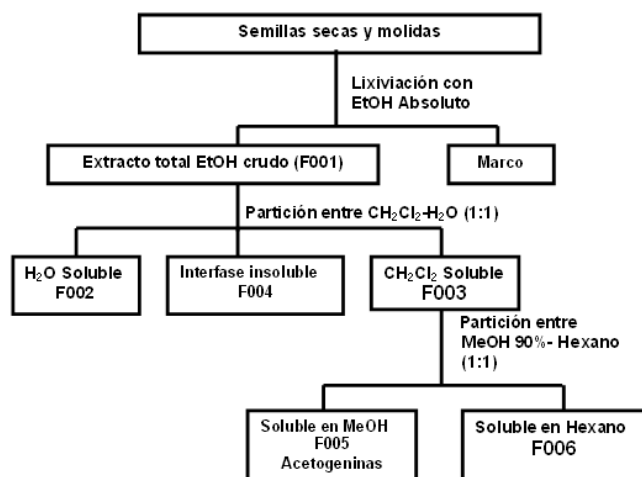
Semillas secas y molidas

Lixiviación con EtOH Absoluto

Extracto total EtOH crudo (F001)

Marco

Partición entre $CH_2Cl_2$-$H_2O$ (1:1)

$H_2O$ Soluble F002

Interfase insoluble F004

$CH_2Cl_2$ Soluble F003

Partición entre MeOH 90%- Hexano (1:1)

Soluble en MeOH F005 Acetogeninas

Soluble en Hexano F006